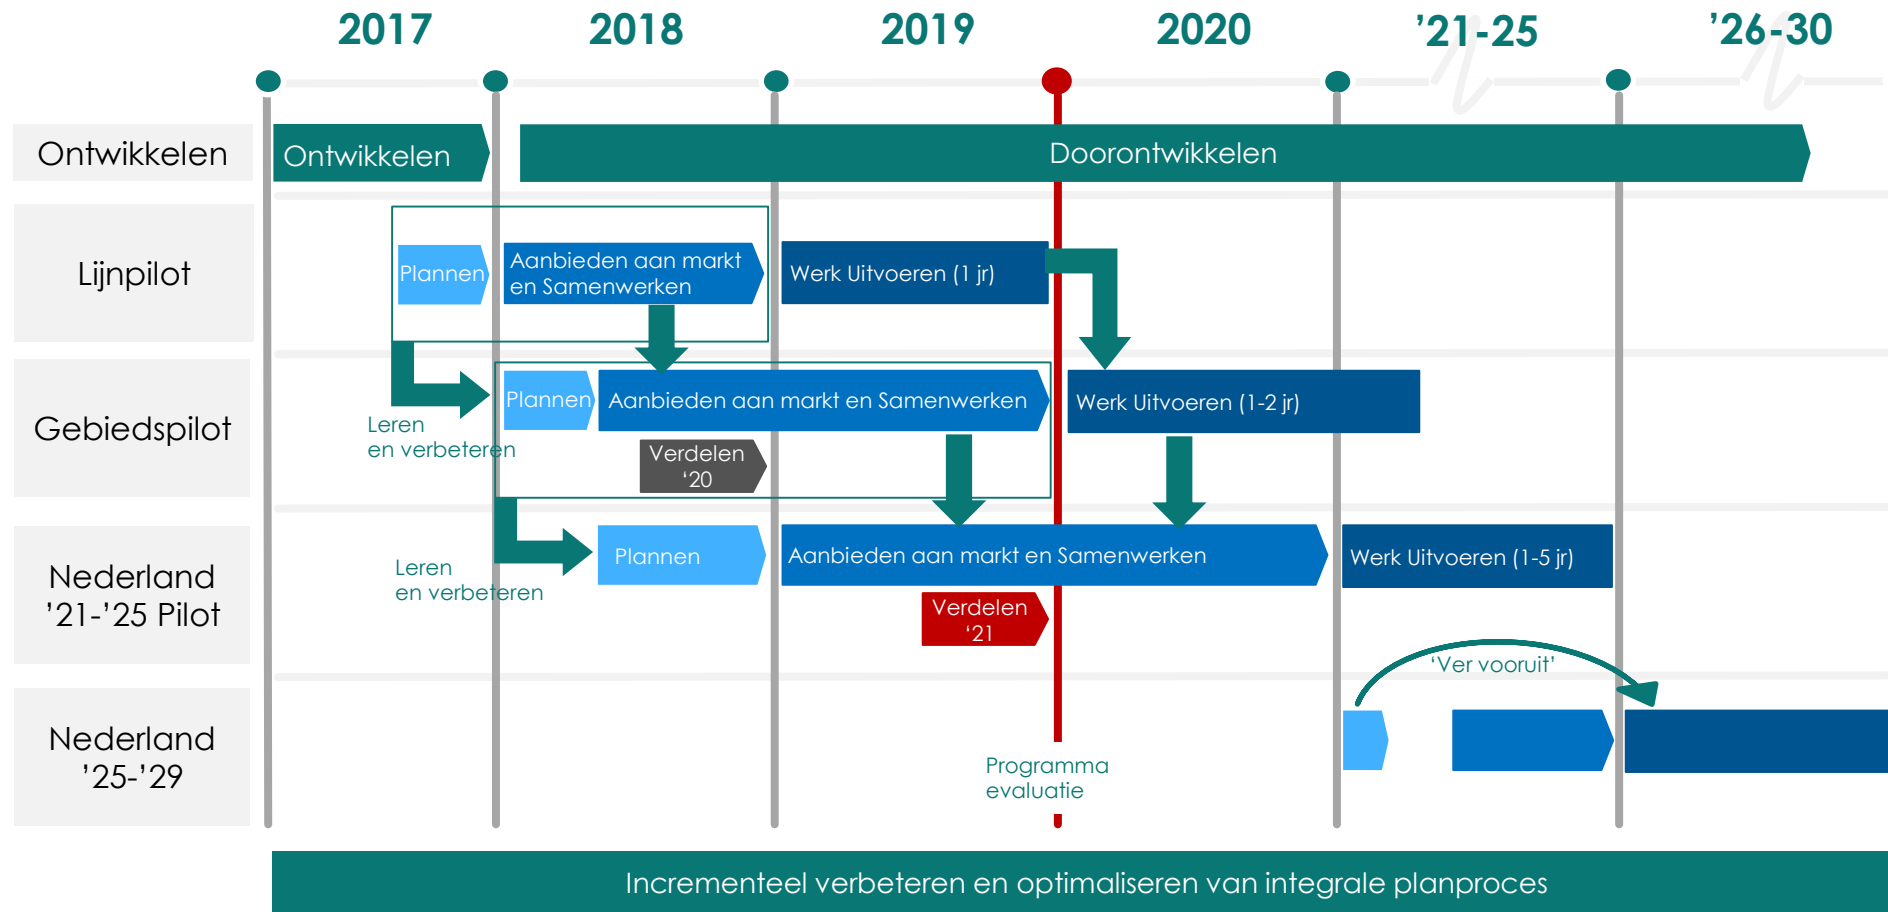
2017 2018 2019 2020 ’21-25 ’26-30

Ontwikkelen
Ontwikkelen
Doorontwikkelen

Lijnpilot
Plannen
Aanbieden aan markt en Samenwerken
Werk Uitvoeren (1 jr)

Gebiedspilot
Leren en verbeteren
Plannen
Aanbieden aan markt en Samenwerken
Werk Uitvoeren (1-2 jr)
Verdelen ‘20

Nederland ’21-’25 Pilot
Leren en verbeteren
Plannen
Aanbieden aan markt en Samenwerken
Werk Uitvoeren (1-5 jr)
Verdelen ‘21

Nederland ’25-’29
‘Ver vooruit’
Programma evaluatie

Incrementeel verbeteren en optimaliseren van integrale planproces